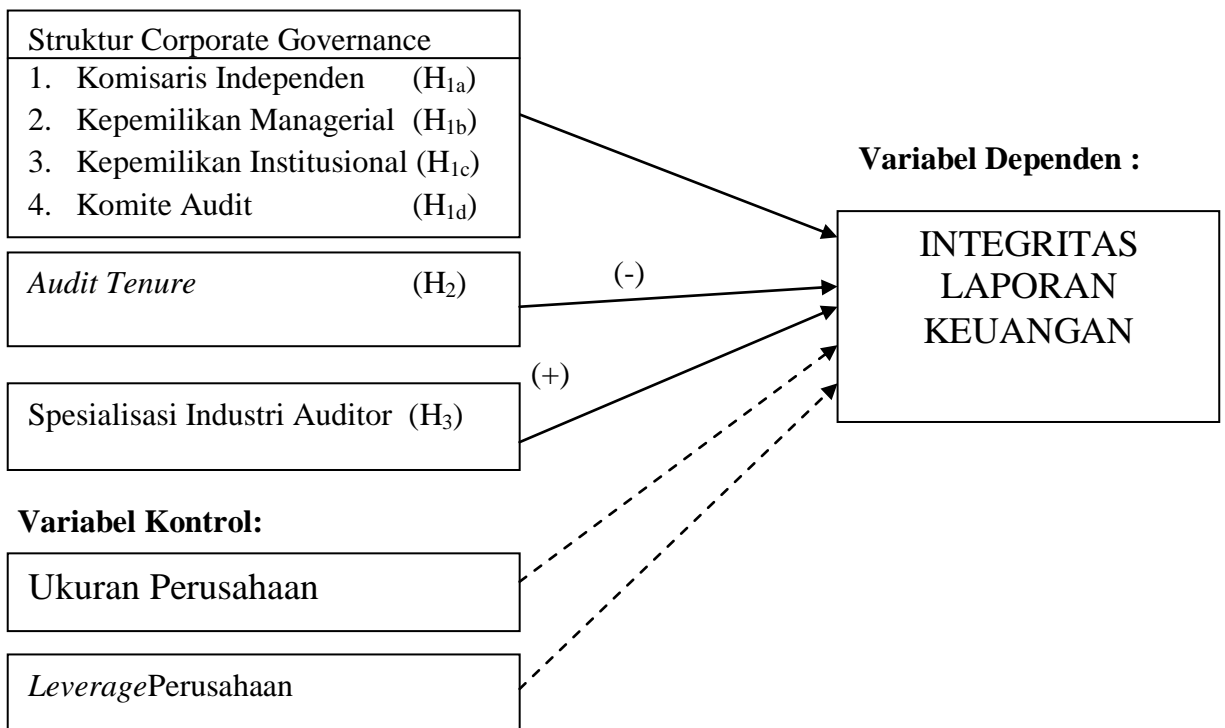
Struktur Corporate Governance

1. Komisaris Independen ($H_{1a}$)
2. Kepemilikan Managerial ($H_{1b}$)
3. Kepemilikan Institusional ($H_{1c}$)
4. Komite Audit ($H_{1d}$)

Variabel Dependen :

Audit Tenure ($H_2$)

(-)

INTEGRITAS LAPORAN KEUANGAN

(+)

Spesialisasi Industri Auditor ($H_3$)

Variabel Kontrol:

Ukuran Perusahaan

LeveragePerusahaan